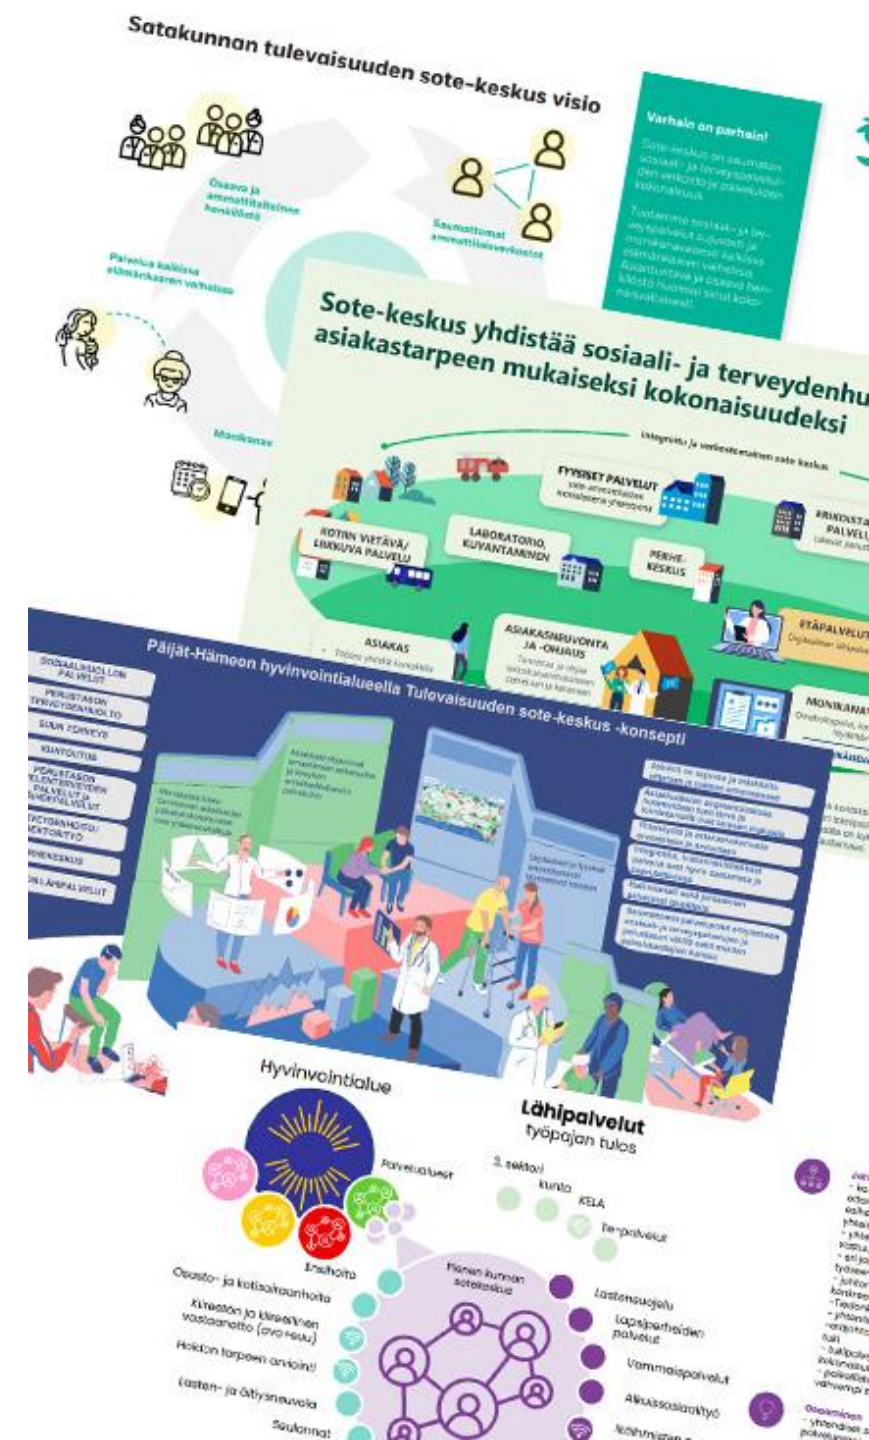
Satakunnan tulevaisuuden sote-keskus visio

Osaava ja ammattitaitoinen henkilöstö

Saumattomat ammattilaisverkostot

Palvelua kaikissa elämänkaaren vaiheissa

Monikanav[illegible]

Varhain on parhain!

Sote-keskus on saumaton sosiaali- ja terveyspalvelujen verkosto ja palveluiden kokonaisuus.

Tuotamme sosiaali- ja terveyspalvelut sujuvasti ja monikanavaisesti kaikissa elämänkaaren vaiheissa. Asiantuntevа ja osaava henkilöstö huomioi sinut kokonaisvaltaisesti.

Sote-keskus yhdistää sosiaali- ja terveydenhu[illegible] asiakastarpeen mukaiseksi kokonaisuudeksi

Integroitu ja verkostomainen sote-keskus

FYYSISET PALVELUT

KOTIIN VIETÄVÄ/ LIIKKUVA PALVELU

LABORATORIO, KUVANTAMINEN

PERHEKESKUS

ERIKOISTA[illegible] PALVEL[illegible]

ETÄPALVELUT

ASIAKAS

ASIAKASNEUVONTA JA -OHJAUS

MONIKANA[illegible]

Päijät-Hämeen hyvinvointialueella Tulevaisuuden sote-keskus -konsepti

SOSIAALIHUOLLON PALVELUT

PERUSTASON TERVEYDENHUOLTO

SUUN TERVEYS

KUNTOUTUS

PERUSTASON MIELENTERVEYDEN PALVELUT JA RIIPPUVUUSPALVELUT

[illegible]

PERHEKESKUS

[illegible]PALVELUT

Hyvinvointialue

Palvelualueet

Ensihoito

Osasto- ja kotisairaanhoito

Kiireetön ja kiireellinen vastaanotto (avo+suu)

Hoidon tarpeen arviointi

Lasten- ja äitiysneuvola

Seulonnat

Lähipalvelut

työpajan tulos

3. sektori

kunta

KELA

Etäpalvelut

Pienen kunnan sotekeskus

Lastensuojelu

Lapsiperheiden palvelut

Vammaispalvelut

Aikuissosiaalityö

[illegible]